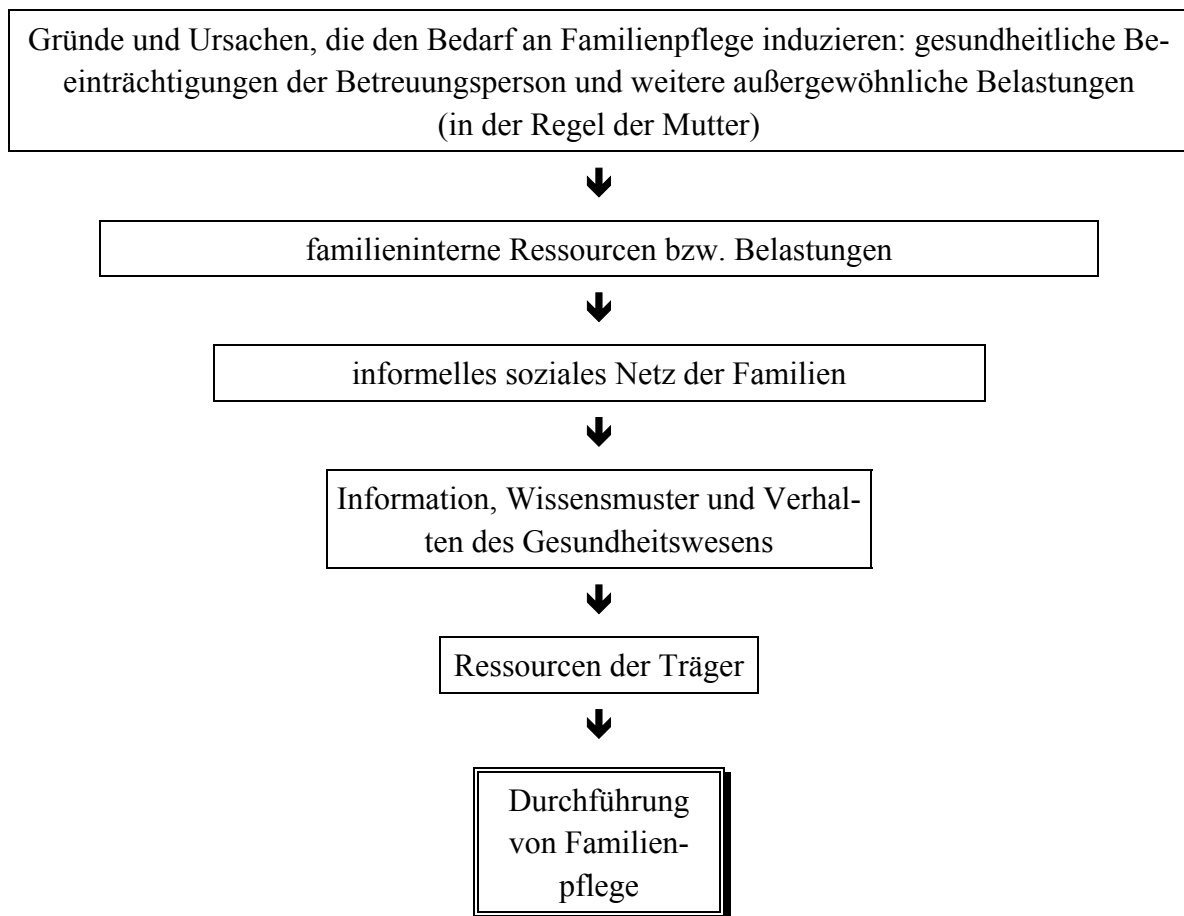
Gründe und Ursachen, die den Bedarf an Familienpflege induzieren: gesundheitliche Beeinträchtigungen der Betreuungsperson und weitere außergewöhnliche Belastungen (in der Regel der Mutter)

familieninterne Ressourcen bzw. Belastungen

informelles soziales Netz der Familien

Information, Wissensmuster und Verhalten des Gesundheitswesens

Ressourcen der Träger

Durchführung von Familienpflege